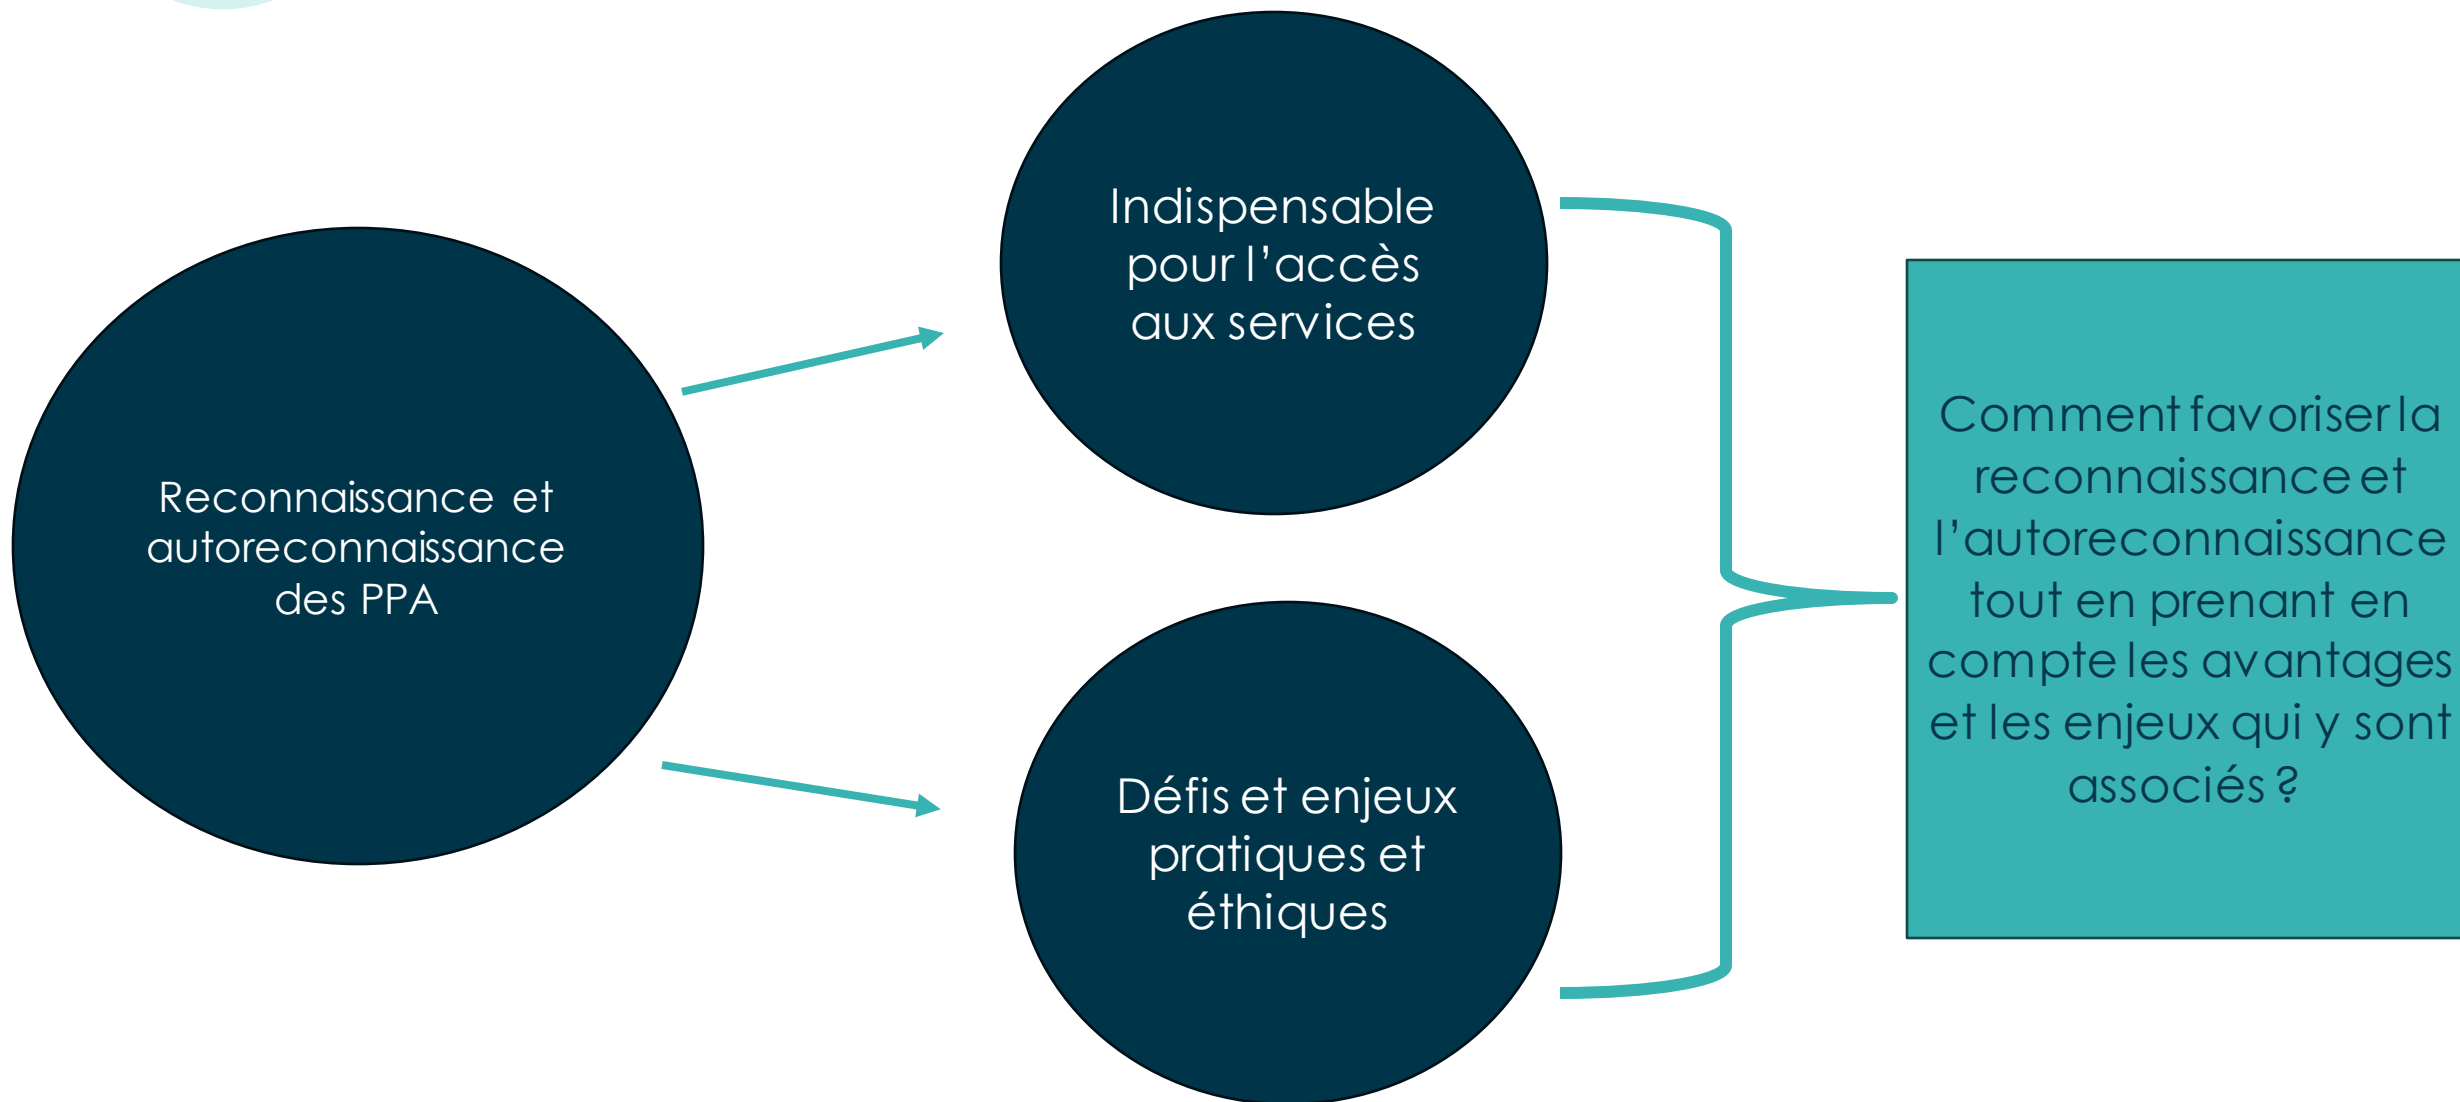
Reconnaissance et autoreconnaissance des PPA

Indispensable pour l'accès aux services

Défis et enjeux pratiques et éthiques

Comment favoriser la reconnaissance et l'autoreconnaissance tout en prenant en compte les avantages et les enjeux qui y sont associés ?